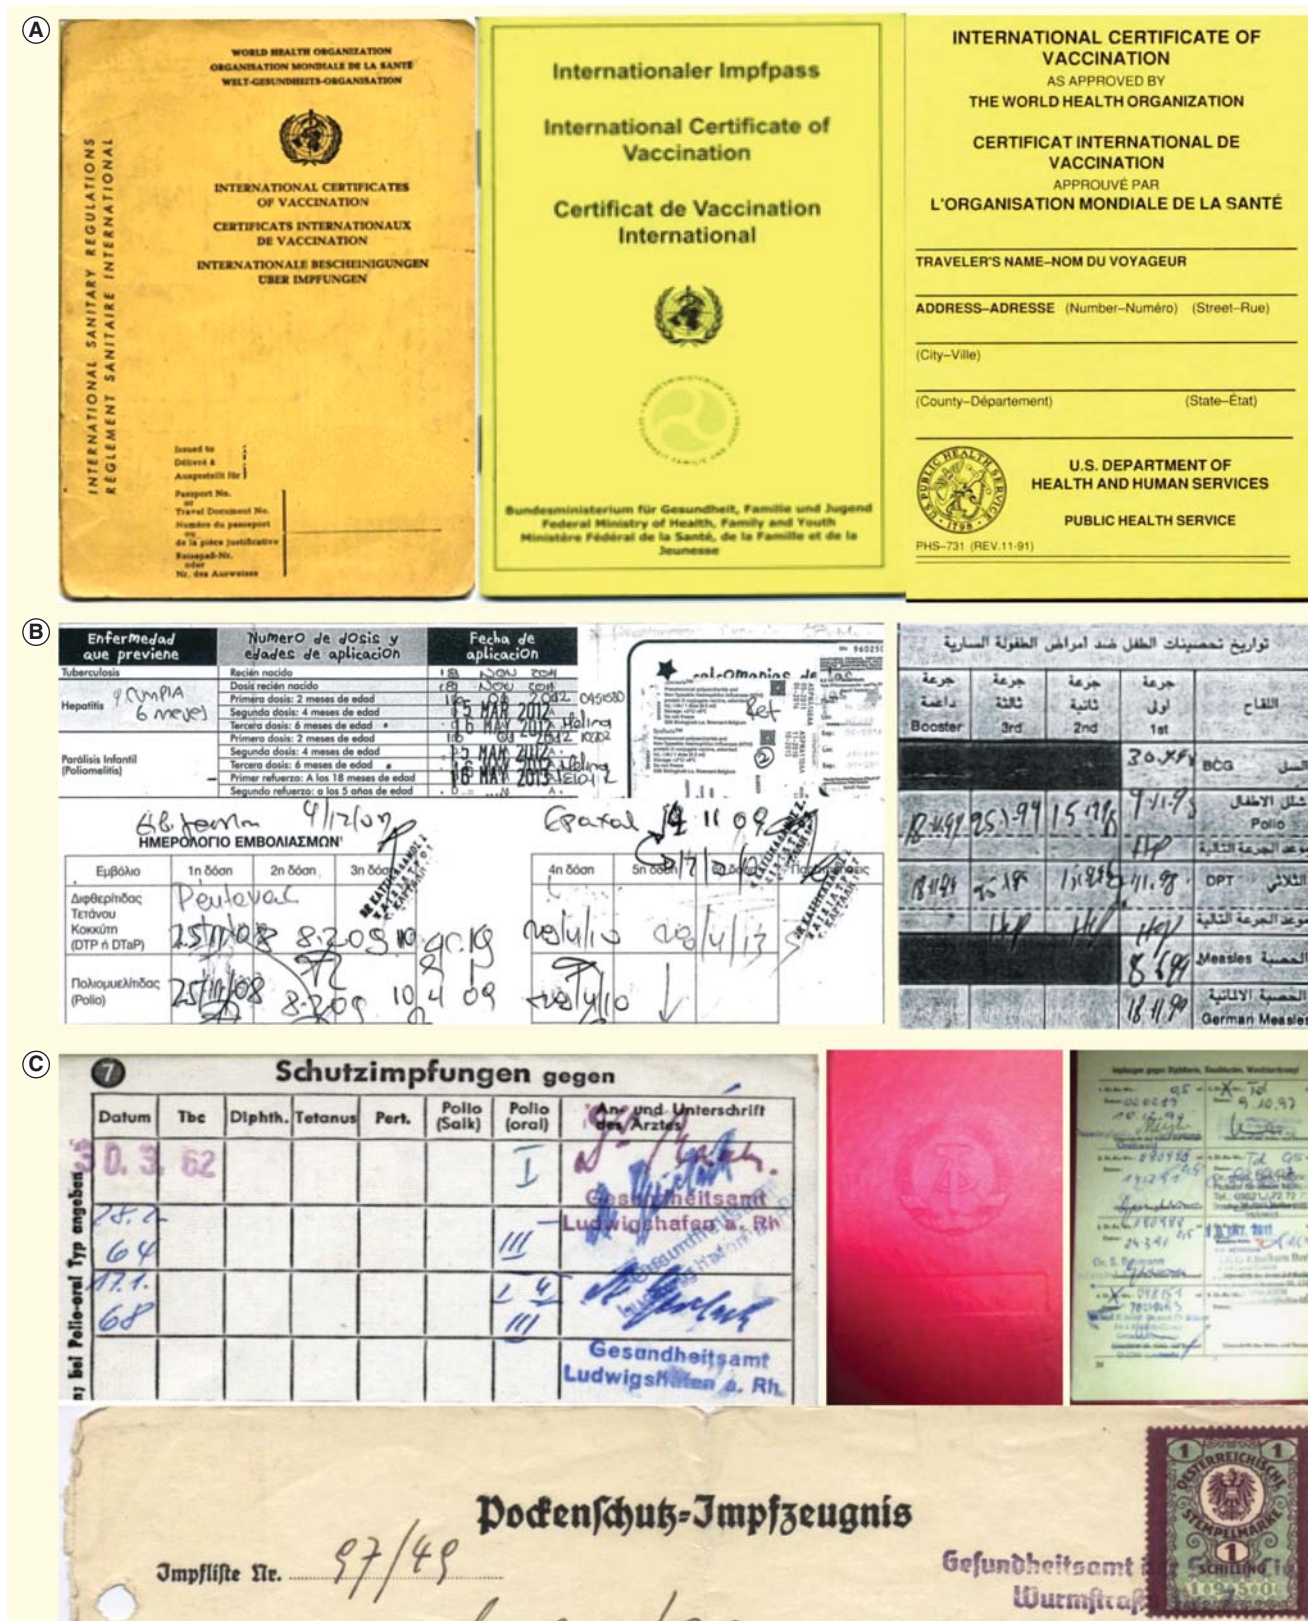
A

WORLD HEALTH ORGANIZATION
ORGANISATION MONDIALE DE LA SANTÉ
WELT-GESUNDHEITS-ORGANISATION

INTERNATIONAL SANITARY REGULATIONS
RÈGLEMENT SANITAIRE INTERNATIONAL

INTERNATIONAL CERTIFICATES OF VACCINATION
CERTIFICATS INTERNATIONAUX DE VACCINATION
INTERNATIONALE BESCHEINIGUNGEN UBER IMPFUNGEN

Issued to
Délivré à
Ausgestellt für

Passport No. or Travel Document No.
Numéro du passeport ou de la pièce justificative
Reisepaß-Nr. oder Nr. des Ausweises

Internationaler Impfpass

International Certificate of Vaccination

Certificat de Vaccination International

Bundesministerium für Gesundheit, Familie und Jugend
Federal Ministry of Health, Family and Youth
Ministère Fédéral de la Santé, de la Famille et de la Jeunesse

INTERNATIONAL CERTIFICATE OF VACCINATION
AS APPROVED BY
THE WORLD HEALTH ORGANIZATION

CERTIFICAT INTERNATIONAL DE VACCINATION
APPROUVÉ PAR
L'ORGANISATION MONDIALE DE LA SANTÉ

TRAVELER'S NAME–NOM DU VOYAGEUR

ADDRESS–ADRESSE (Number–Numéro) (Street–Rue)

(City–Ville)

(County–Département) (State–État)

U.S. PUBLIC HEALTH SERVICE 1798

U.S. DEPARTMENT OF HEALTH AND HUMAN SERVICES

PUBLIC HEALTH SERVICE

PHS-731 (REV.11-91)

B

| Enfermedad que previene | Numero de dosis y edades de aplicacion | Fecha de aplicacion |
|---|---|---|
| Tuberculosis | Recién nacido | 18 NOV 2011 |
| Hepatitis 9 ampia 6 meses | Dosis recién nacido | 18 NOV 2011 |
| | Primera dosis: 2 meses de edad | 18 ENE 2012 |
| | Segunda dosis: 4 meses de edad | 15 MAR 2012 |
| | Tercera dosis: 6 meses de edad | 16 MAY 2012 |
| Parálisis Infantil (Poliomelitis) | Primera dosis: 2 meses de edad | 18 ENE 2012 |
| | Segunda dosis: 4 meses de edad | 15 MAR 2012 |
| | Tercera dosis: 6 meses de edad | 16 MAY 2012 |
| | Primer refuerzo: A los 18 meses de edad | |
| | Segundo refuerzo: a los 5 años de edad | |

ΗΜΕΡΟΛΟΓΙΟ ΕΜΒΟΛΙΑΣΜΩΝ

| Εμβόλιο | 1η δόση | 2η δόση | 3η δόση | 4η δόση | 5η δόση | | Παρατηρήσεις |
|---|---|---|---|---|---|---|---|
| Διφθερίτιδας Τετάνου Κοκκύτη (DTP ή DTaP) | Pentavac 25/11/08 | 8.2.09 | 9.6.19 | 16/4/10 | 16/4/13 | | |
| Πολιομυελίτιδας (Polio) | 25/11/08 | 8.2.09 | 10.4.09 | 16/4/10 | | | |

تواريخ تحصينات الطفل ضد أمراض الطفولة السارية

| جرعة داعمة Booster | جرعة ثالثة 3rd | جرعة ثانية 2nd | جرعة أولى 1st | اللقاح |
|---|---|---|---|---|
| | | | 30.4.94 | BCG السل |
| 18.4.97 | 25.1.94 | 15.12.94 | 9.11.94 | Polio شلل الأطفال |
| 18.4.95 | | 15.12.94 | 9.11.94 | DPT الثلاثي |
| | | | 8.6.94 | Measles الحصبة |
| | | | 18.11.94 | German Measles الحصبة الالمانية |

C

7 Schutzimpfungen gegen

| Datum | Tbc | Diphth. | Tetanus | Pert. | Polio (Salk) | Polio (oral) | Art und Unterschrift des Arztes |
|---|---|---|---|---|---|---|---|
| 30.3.62 | | | | | | I | Gesundheitsamt Ludwigshafen a. Rh |
| 28.2.64 | | | | | | III | |
| 17.1.68 | | | | | | I 4 III | Gesundheitsamt Ludwigshafen a. Rh. |

bei Polio-oral Typ angeben

Pockenschutz-Impfzeugnis

Impfliste Nr. 97/49

Gesundheitsamt Wurmstra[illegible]

ÖSTERREICHISCHE STEMPELMARKE 1 SCHILLING